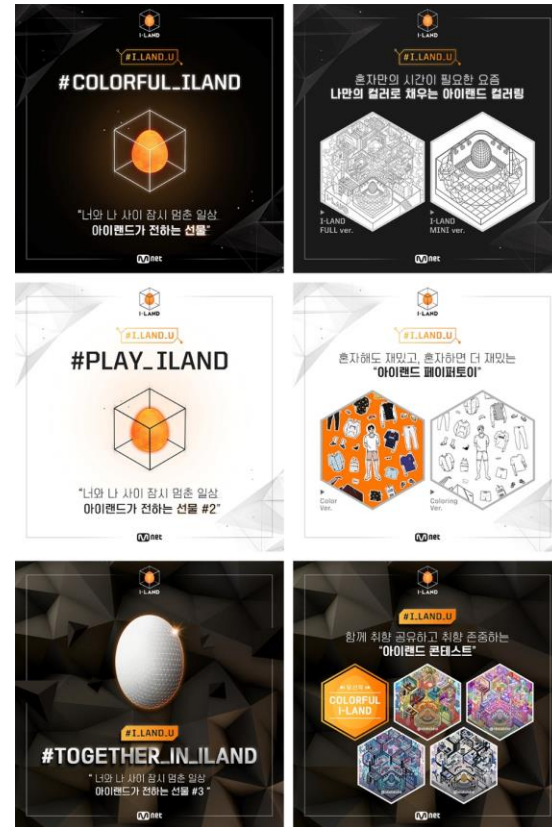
I-LAND

#I_LAND_U

#COLORFUL_ILAND

"너와 나 사이 잠시 멈춘 일상, 아이랜드가 전하는 선물"

Mnet

I-LAND

#I_LAND_U

혼자만의 시간이 필요한 요즘
나만의 컬러로 채우는 아이랜드 컬러링

I-LAND FULL ver.

I-LAND MINI ver.

Mnet

I-LAND

#I_LAND_U

#PLAY_ILAND

"너와 나 사이 잠시 멈춘 일상, 아이랜드가 전하는 선물 #2"

Mnet

I-LAND

#I_LAND_U

혼자해도 재밌고, 혼자하면 더 재밌는
"아이랜드 페이퍼토이"

Color Ver.

Coloring Ver.

Mnet

I-LAND

#I_LAND_U

#TOGETHER_IN_ILAND

" 너와 나 사이 잠시 멈춘 일상, 아이랜드가 전하는 선물 #3 "

Mnet

I-LAND

#I_LAND_U

함께 취향 공유하고 취향 존중하는
"아이랜드 콘테스트"

COLORFUL I-LAND

Mnet